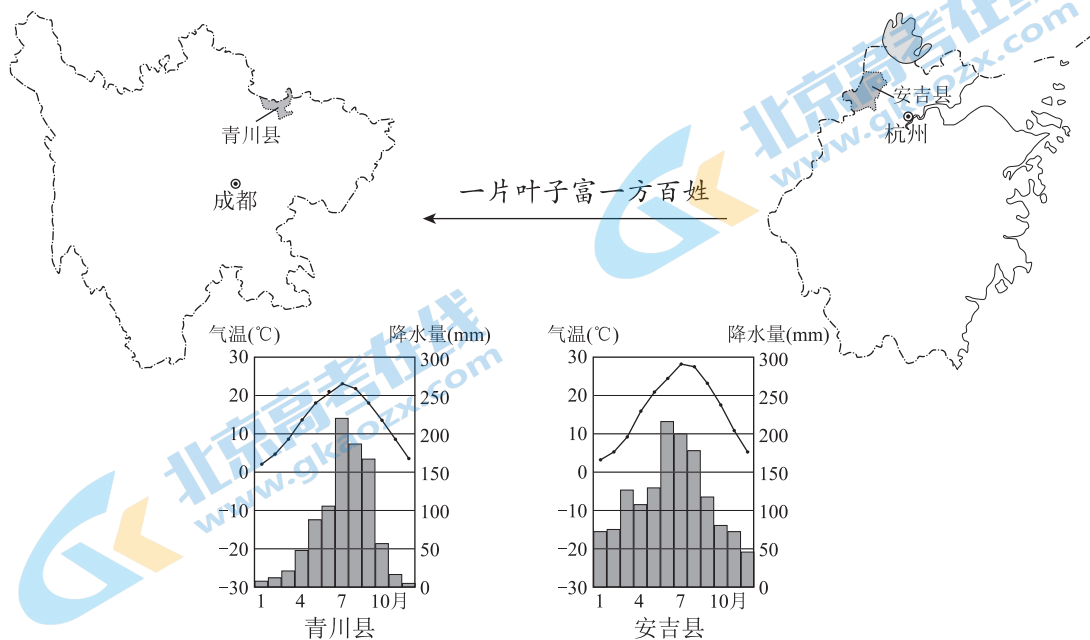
青川县

成都

一片叶子富一方百姓

安吉县

杭州

气温(℃)

降水量(mm)

30 300
20 250
10 200
0 150
−10 100
−20 50
−30 0

1 4 7 10月

青川县

气温(℃)

降水量(mm)

30 300
20 250
10 200
0 150
−10 100
−20 50
−30 0

1 4 7 10月

安吉县

北京高考在线 www.gkaozx.com